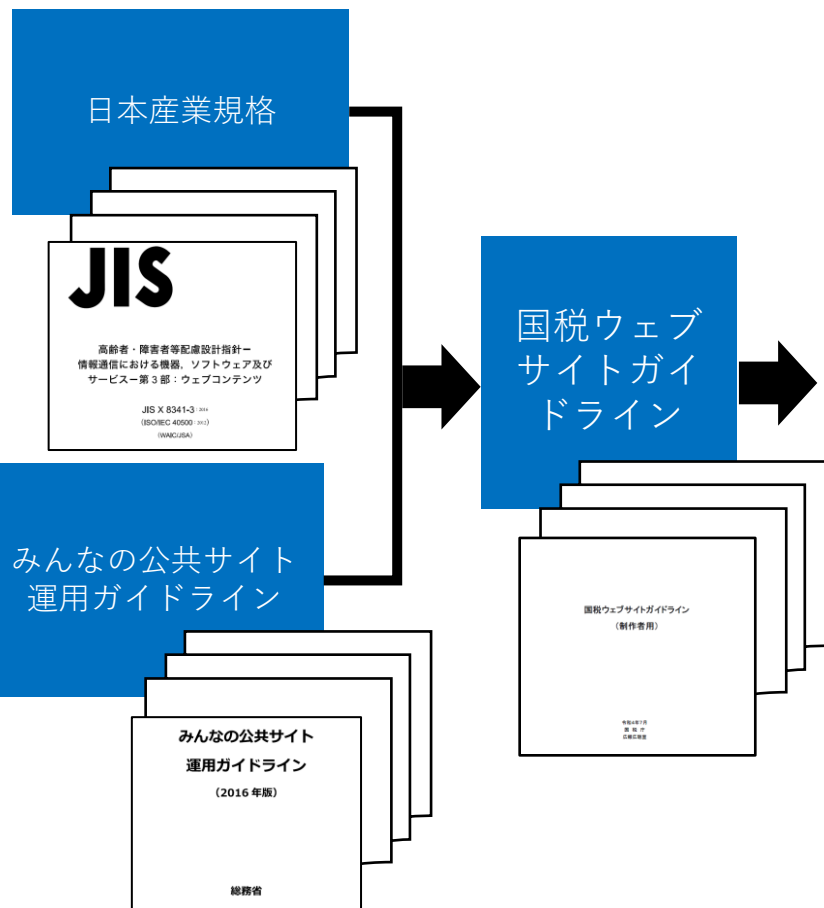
日本産業規格

JIS

高齢者・障害者等配慮設計指針ー情報通信における機器，ソフトウェア及びサービスー第３部：ウェブコンテンツ

JIS X 8341-3 : 2016
(ISO/IEC 40500 : 2012)
(WAIC/JSA)

みんなの公共サイト運用ガイドライン

みんなの公共サイト
運用ガイドライン
（2016 年版）

総務省

国税ウェブサイトガイドライン

国税ウェブサイトガイドライン
（制作者用）

令和4年7月
国税庁
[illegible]